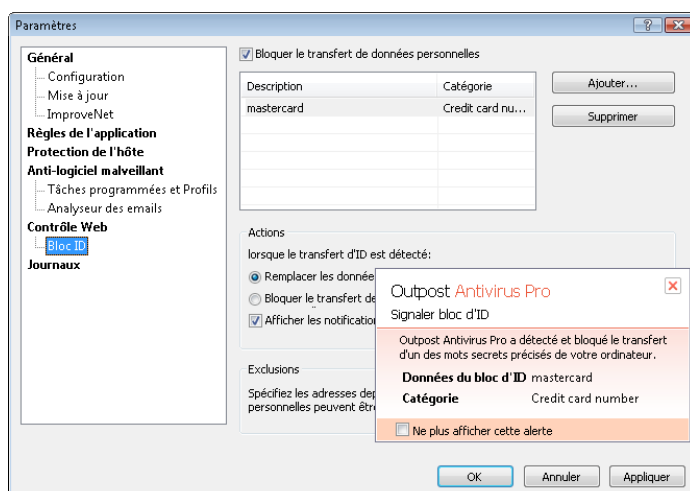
Paramètres

?
X

Général
Configuration
Mise à jour
ImproveNet
Règles de l'application
Protection de l'hôte
Anti-logiciel malveillant
Tâches programmées et Profils
Analyseur des emails
Contrôle Web
Bloc ID
Journaux

Bloquer le transfert de données personnelles

| Description | Catégorie |
|---|---|
| mastercard | Credit card nu... |

Ajouter...
Supprimer

Actions
lorsque le transfert d'ID est détecté:
Remplacer les donnée
Bloquer le transfert de
Afficher les notification

Exclusions
Spécifiez les adresses dep
personnelles peuvent être

Outpost Antivirus Pro
Signaler bloc d'ID
Outpost Antivirus Pro a détecté et bloqué le transfert d'un des mots secrets précisés de votre ordinateur.
Données du bloc d'ID mastercard
Catégorie Credit card number
Ne plus afficher cette alerte

OK
Annuler
Appliquer